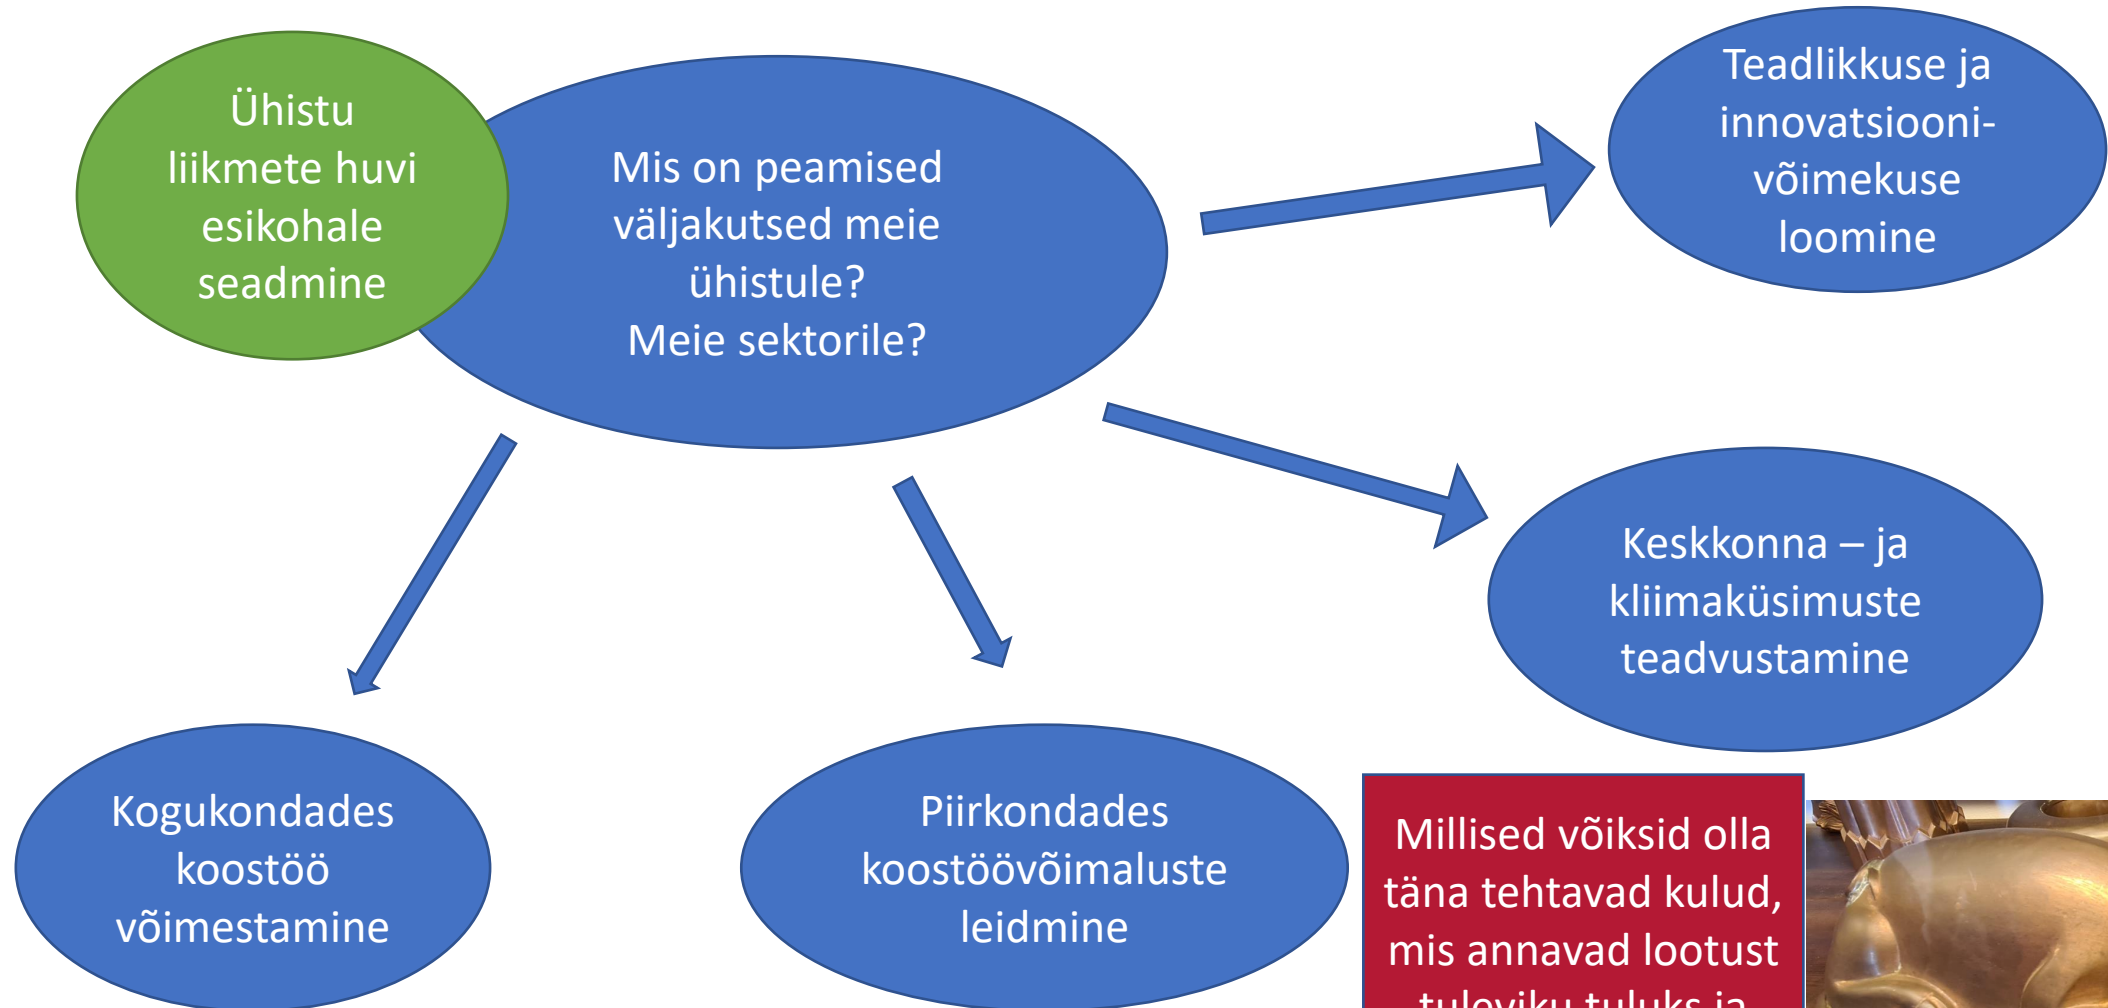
Ühistu liikmete huvi esikohale seadmine

Mis on peamised väljakutsed meie ühistule? Meie sektorile?

Teadlikkuse ja innovatsiooni-võimekuse loomine

Keskkonna – ja kliimaküsimuste teadvustamine

Kogukondades koostöö võimestamine

Piirkondades koostöövõimaluste leidmine

Millised võiksid olla täna tehtavad kulud, mis annavad lootust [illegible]